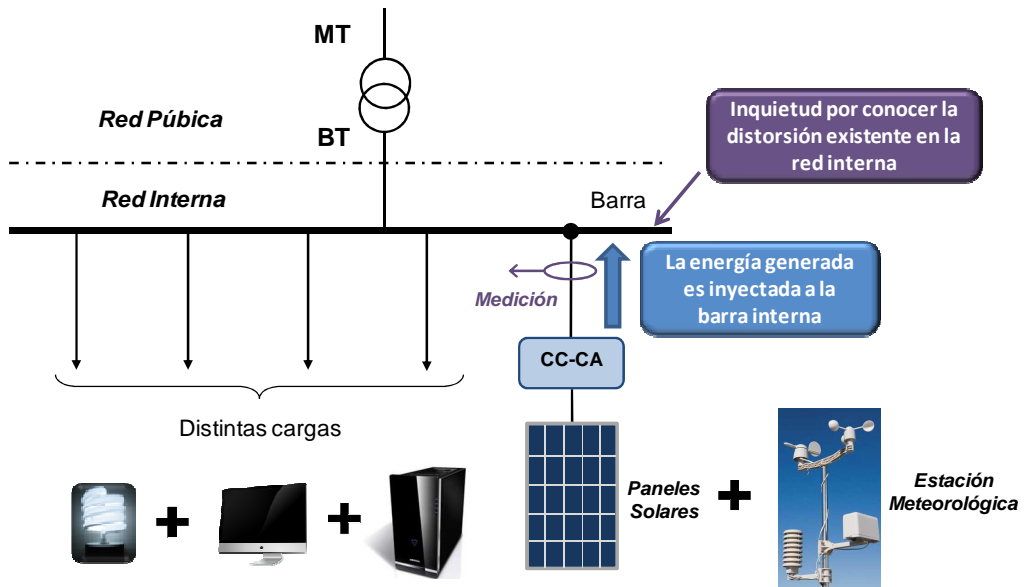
MT

Red Púbica

BT

Inquietud por conocer la distorsión existente en la red interna

Red Interna

Barra

La energía generada es inyectada a la barra interna

Medición

CC-CA

Distintas cargas

+ +

Paneles Solares

+

Estación Meteorológica